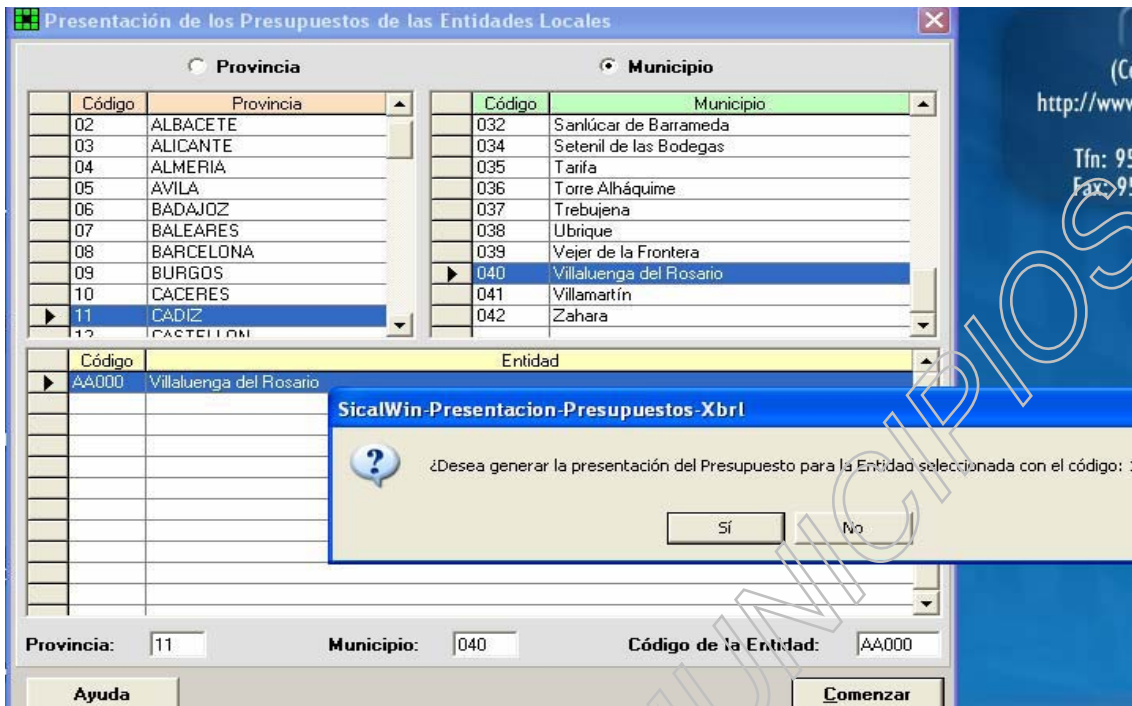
Presentación de los Presupuestos de las Entidades Locales

Provincia

Municipio

| Código | Provincia |
|---|---|
| 02 | ALBACETE |
| 03 | ALICANTE |
| 04 | ALMERIA |
| 05 | AVILA |
| 06 | BADAJOZ |
| 07 | BALEARES |
| 08 | BARCELONA |
| 09 | BURGOS |
| 10 | CACERES |
| 11 | CADIZ |
| 12 | CASTELLON |

| Código | Municipio |
|---|---|
| 032 | Sanlúcar de Barrameda |
| 034 | Setenil de las Bodegas |
| 035 | Tarifa |
| 036 | Torre Alháquime |
| 037 | Trebujena |
| 038 | Ubrique |
| 039 | Vejer de la Frontera |
| 040 | Villaluenga del Rosario |
| 041 | Villamartín |
| 042 | Zahara |

| Código | Entidad |
|---|---|
| AA000 | Villaluenga del Rosario |

SicalWin-Presentacion-Presupuestos-Xbrl

¿Desea generar la presentación del Presupuesto para la Entidad seleccionada con el código: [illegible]

Sí

No

Provincia: 11

Municipio: 040

Código de la Entidad: AA000

Ayuda

Comenzar

(C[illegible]

http://www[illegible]

Tfn: 95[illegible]

Fax: 95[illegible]

MUNICIPIOS